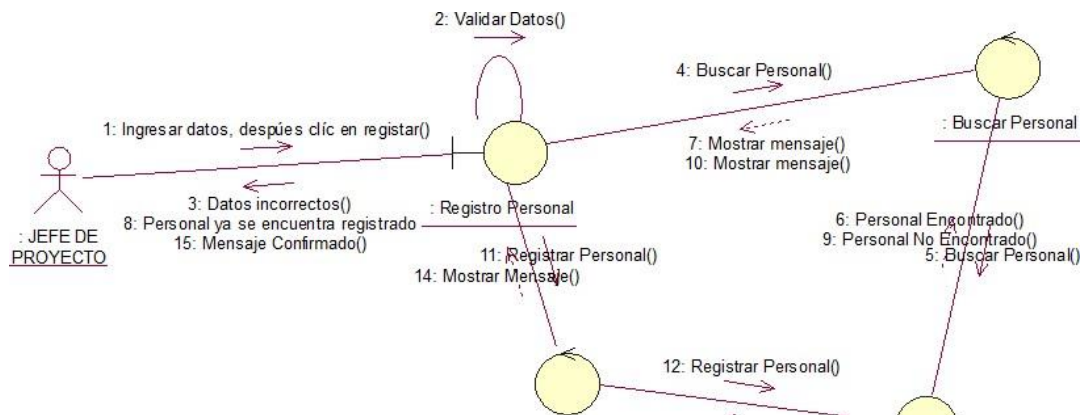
2: Validar Datos()

4: Buscar Personal()

1: Ingresar datos, despúes clíc en registar()

7: Mostrar mensaje()
10: Mostrar mensaje()

: Buscar Personal

3: Datos incorrectos()
8: Personal ya se encuentra registrado
15: Mensaje Confirmado()

: Registro Personal

: JEFE DE PROYECTO

6: Personal Encontrado()
9: Personal No Encontrado()
5: Buscar Personal()

11: Registrar Personal()
14: Mostrar Mensaje()

12: Registrar Personal()